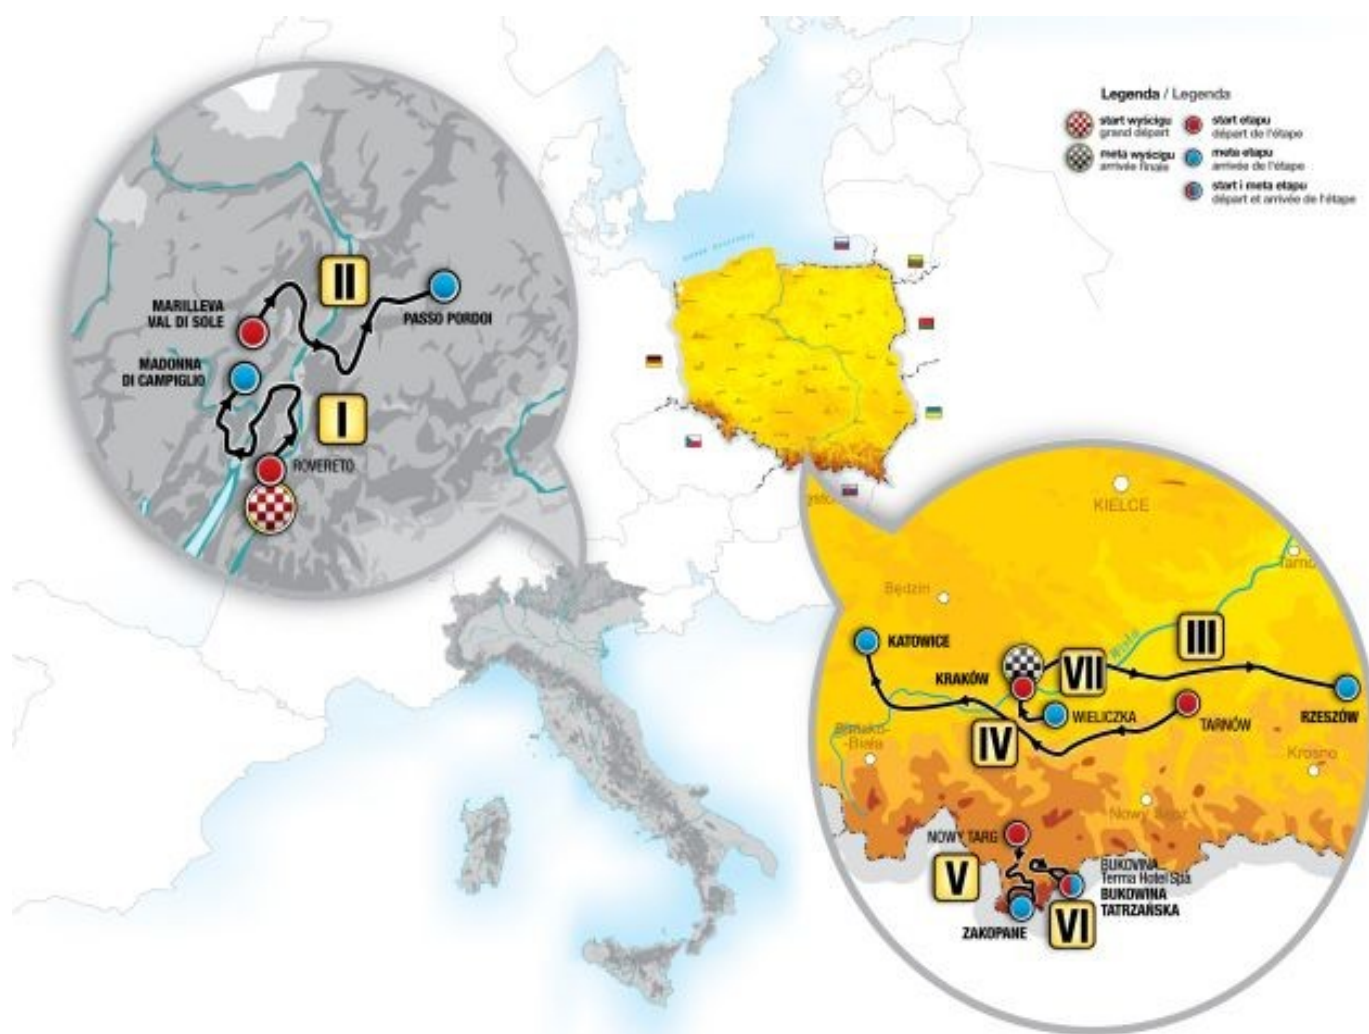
Legenda / Legende

start wyścigu
grand départ

meta wyścigu
arrivée finale

start etapu
départ de l'étape

meta etapu
arrivée de l'étape

start i meta etapu
départ et arrivée de l'étape

MARILLEVA
VAL DI SOLE

II

PASSO PORDOI

MADONNA
DI CAMPIGLIO

I

ROVERETO

KIELCE

Tarnó

Będzin

KATOWICE

III

KRAKÓW

VII

Wisła

WIELICZKA

TARNÓW

RZESZÓW

Bielsko-Biała

IV

Krosno

Nowy Sącz

NOWY TARG

V

BUKOWINA
Terma Hotel Spa
BUKOWINA
TATRZAŃSKA

ZAKOPANE

VI